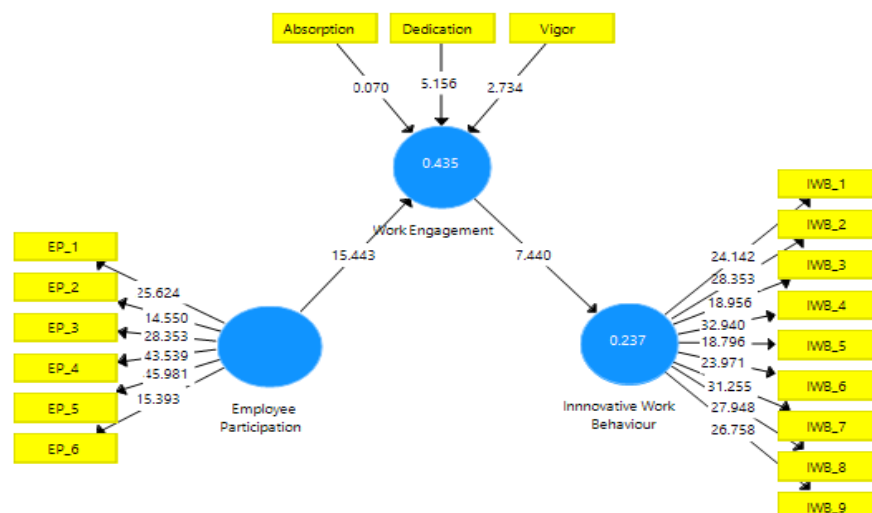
Absorption

Dedication

Vigor

0.070

5.156

2.734

0.435

Work Engagement

15.443

7.440

EP_1

EP_2

EP_3

EP_4

EP_5

EP_6

25.624

14.550

28.353

43.539

45.981

15.393

Employee Participation

0.237

Innnovative Work Behaviour

IWB_1

IWB_2

IWB_3

IWB_4

IWB_5

IWB_6

IWB_7

IWB_8

IWB_9

24.142

28.353

18.956

32.940

18.796

23.971

31.255

27.948

26.758